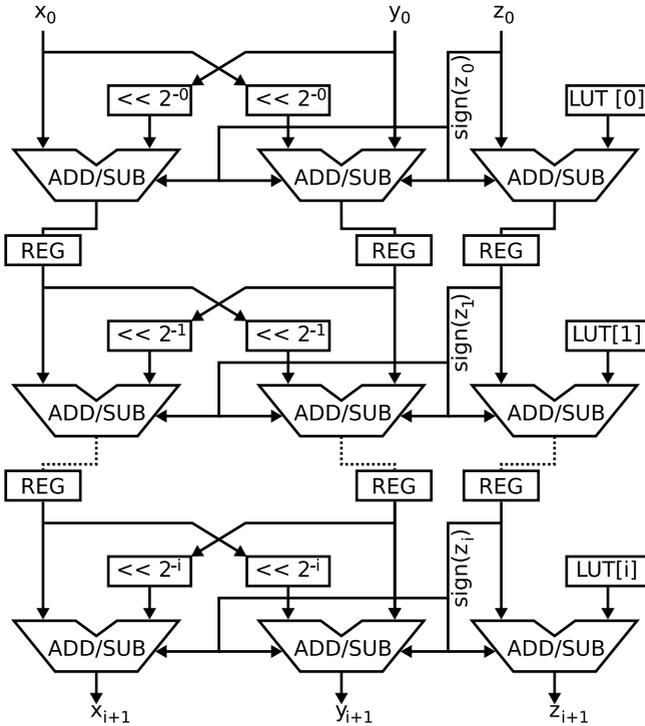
$x_0$ $y_0$ $z_0$

$<< 2^{-0}$ $<< 2^{-0}$ $sign(z_0)$ LUT [0]

ADD/SUB ADD/SUB ADD/SUB

REG REG REG

$<< 2^{-1}$ $<< 2^{-1}$ $sign(z_1)$ LUT[1]

ADD/SUB ADD/SUB ADD/SUB

REG REG REG

$<< 2^{-i}$ $<< 2^{-i}$ $sign(z_i)$ LUT[i]

ADD/SUB ADD/SUB ADD/SUB

$x_{i+1}$ $y_{i+1}$ $z_{i+1}$